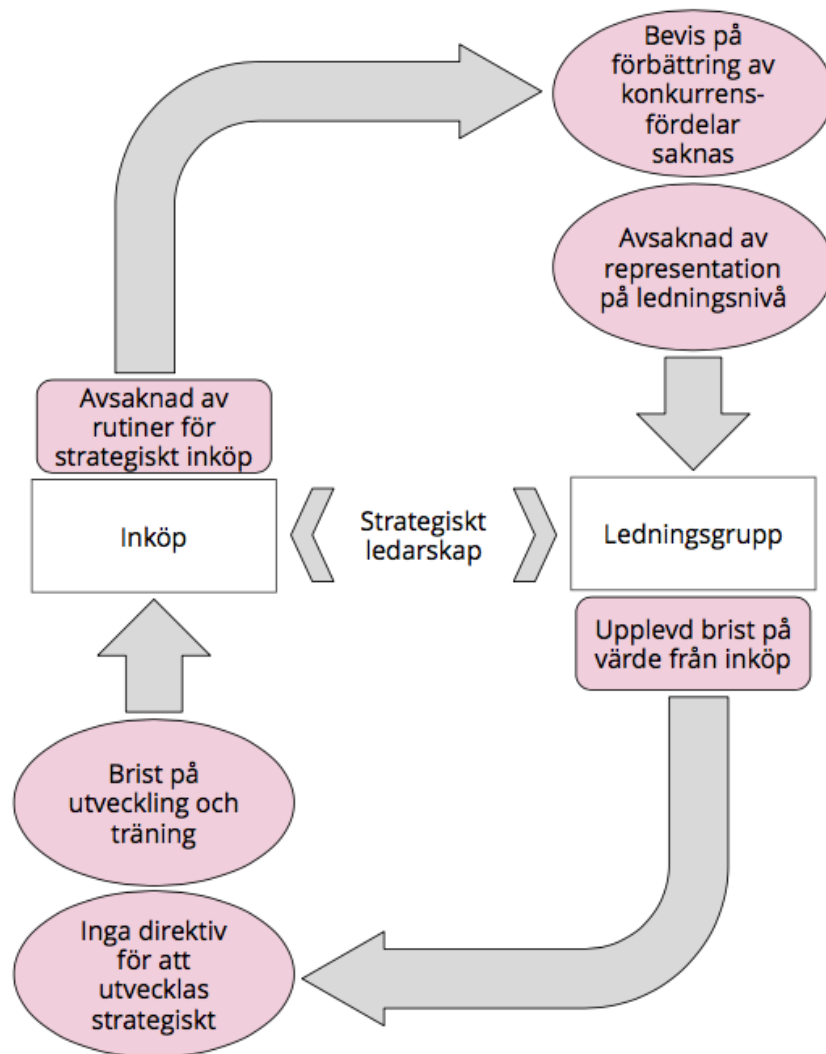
Bevis på förbättring av konkurrensfördelar saknas

Avsaknad av representation på ledningsnivå

Avsaknad av rutiner för strategiskt inköp

Inköp

Strategiskt ledarskap

Ledningsgrupp

Upplevd brist på värde från inköp

Brist på utveckling och träning

Inga direktiv för att utvecklas strategiskt